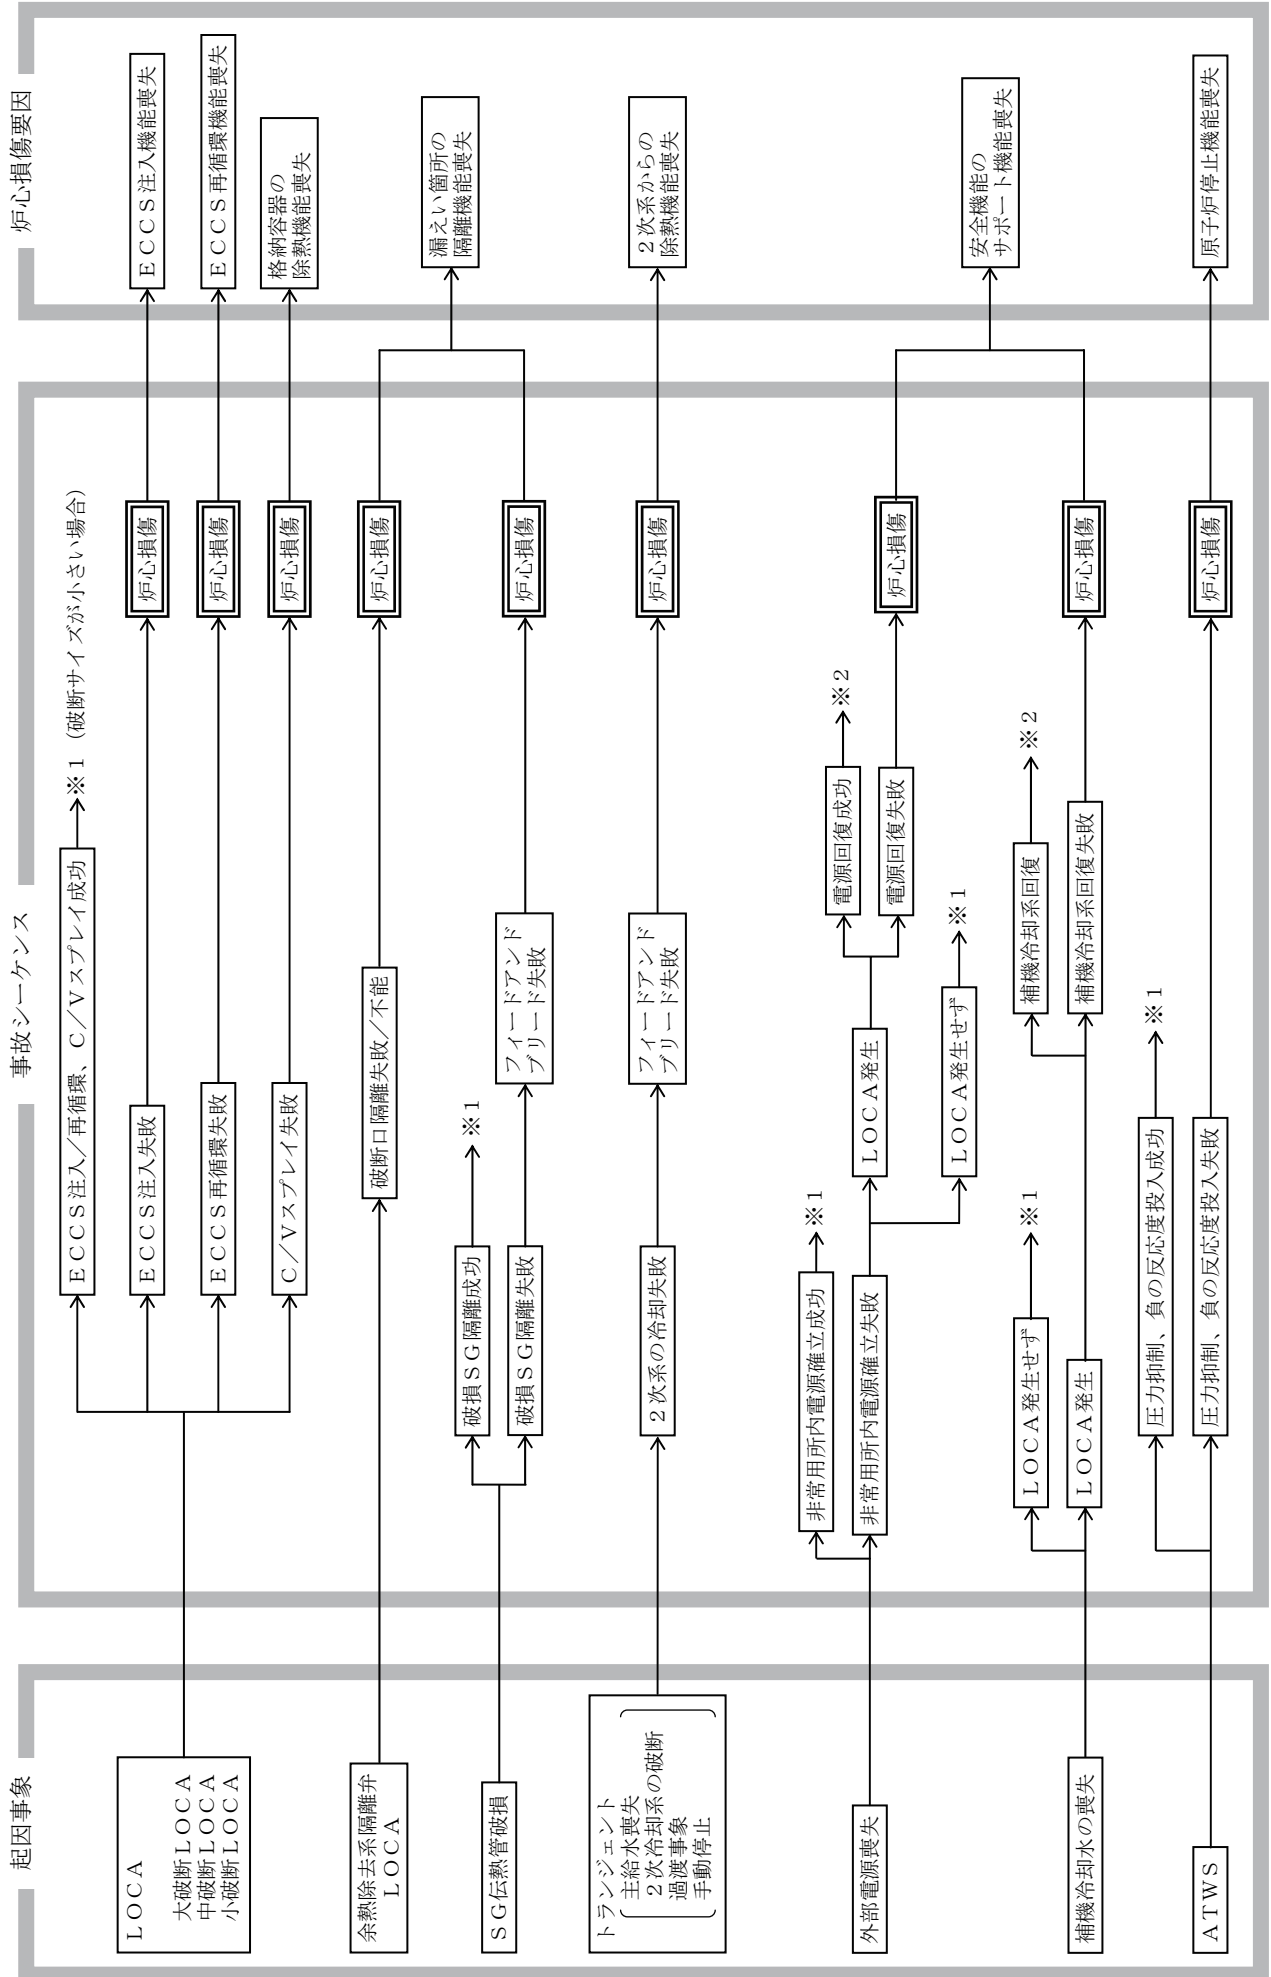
起因事象

事故シーケンス

炉心損傷要因

LOCA
大破断LOCA
中破断LOCA
小破断LOCA

ECCS注入/再循環、C/Vスプレイ成功
→※1（破断サイズが小さい場合）

ECCS注入失敗
炉心損傷
ECCS注入機能喪失

ECCS再循環失敗
炉心損傷
ECCS再循環機能喪失

C/Vスプレイ失敗
炉心損傷
格納容器の除熱機能喪失

余熱除去系隔離弁LOCA
破断口隔離失敗/不能
炉心損傷
漏えい箇所の隔離機能喪失

SG伝熱管破損
破損SG隔離成功
→※1
破損SG隔離失敗
フィードアンドブリード失敗
炉心損傷

トランジェント
主給水喪失
2次冷却系の破断
過渡事象
手動停止

2次系の冷却失敗
フィードアンドブリード失敗
炉心損傷
2次系からの除熱機能喪失

外部電源喪失
非常用所内電源確立成功
→※1
非常用所内電源確立失敗
LOCA発生
電源回復成功
→※2
電源回復失敗
炉心損傷
LOCA発生せず
→※1

安全機能のサポート機能喪失

補機冷却水の喪失
LOCA発生せず
→※1
LOCA発生
補機冷却系回復
→※2
補機冷却系回復失敗
炉心損傷

ATWS
圧力抑制、負の反応度投入成功
→※1
圧力抑制、負の反応度投入失敗
炉心損傷
原子炉停止機能喪失